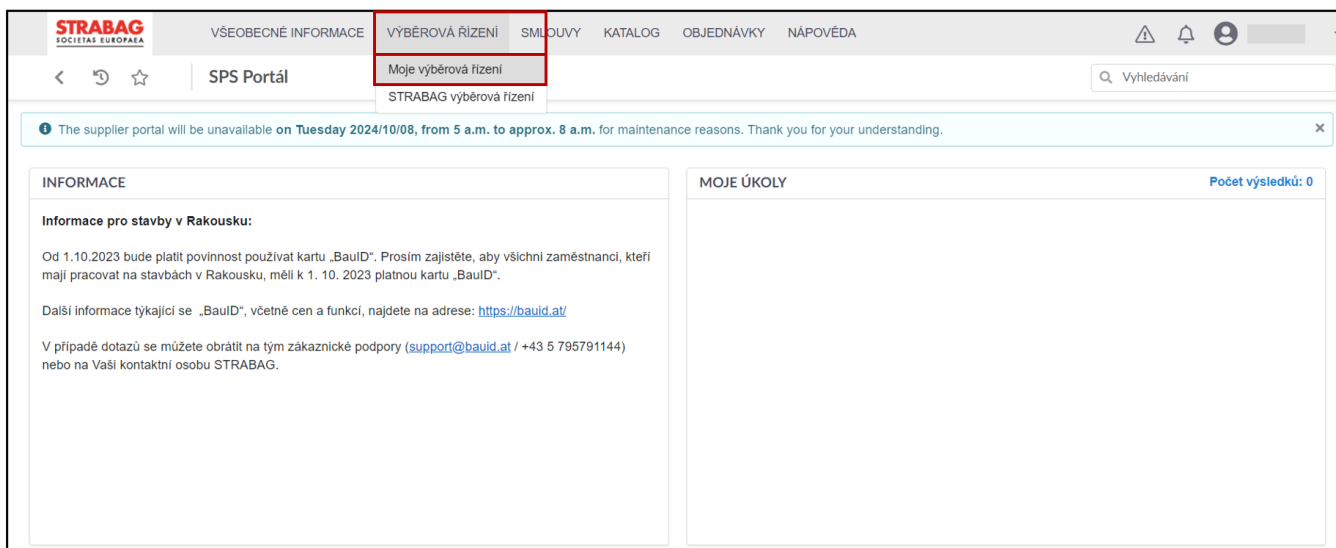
STRABAG
SOCIETAS EUROPAEA

VŠEOBECNÉ INFORMACE VÝBĚROVÁ ŘÍZENÍ SMLOUVY KATALOG OBJEDNÁVKY NÁPOVĚDA

SPS Portál

Moje výběrová řízení
STRABAG výběrová řízení

Vyhledávání

The supplier portal will be unavailable on Tuesday 2024/10/08, from 5 a.m. to approx. 8 a.m. for maintenance reasons. Thank you for your understanding.

×

INFORMACE

Informace pro stavby v Rakousku:

Od 1.10.2023 bude platit povinnost používat kartu „BauID“. Prosím zajistěte, aby všichni zaměstnanci, kteří mají pracovat na stavbách v Rakousku, měli k 1. 10. 2023 platnou kartu „BauID“.

Další informace týkající se „BauID“, včetně cen a funkcí, najdete na adrese: https://bauid.at/

V případě dotazů se můžete obrátit na tým zákaznické podpory (support@bauid.at / +43 5 795791144) nebo na Vaši kontaktní osobu STRABAG.

MOJE ÚKOLY

Počet výsledků: 0